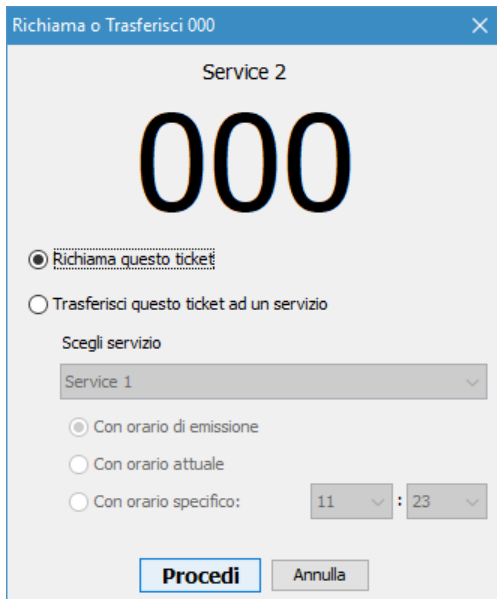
Richiama o Trasferisci 000

Service 2

000

Richiama questo ticket

Trasferisci questo ticket ad un servizio

Scegli servizio

Service 1

Con orario di emissione

Con orario attuale

Con orario specifico: 11 : 23

Procedi

Annulla